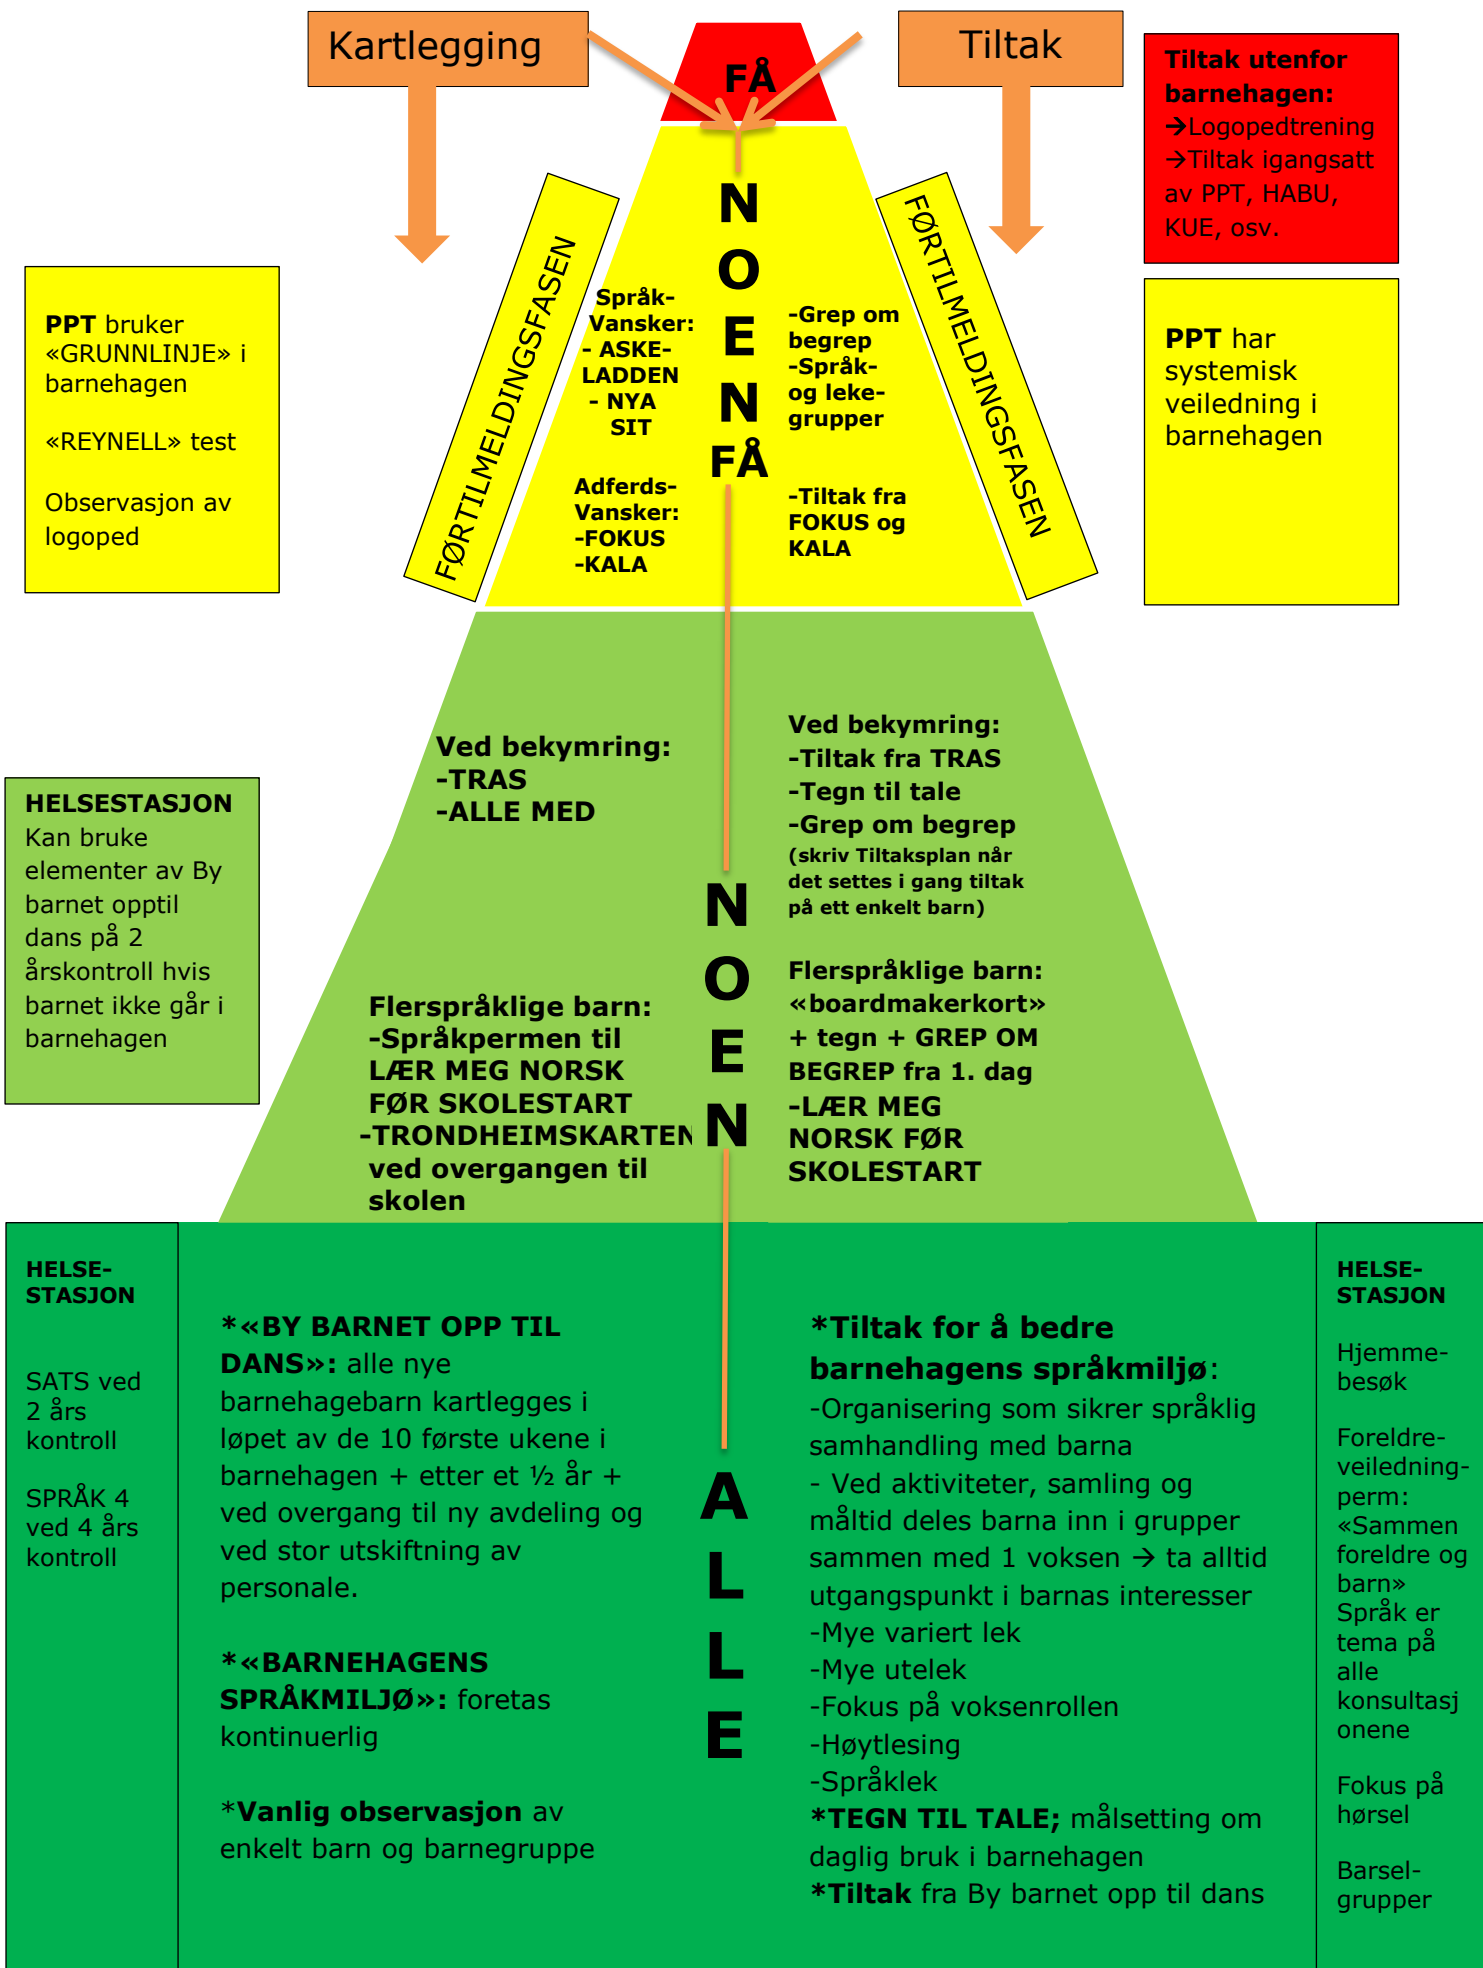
Kartlegging

FÅ

Tiltak

Tiltak utenfor barnehagen:
→Logopedtrening
→Tiltak igangsatt av PPT, HABU, KUE, osv.

PPT bruker «GRUNNLINJE» i barnehagen

«REYNELL» test

Observasjon av logoped

FØRTILMELDINGSFASEN

Språk-Vansker:
- ASKELADDEN
- NYA SIT

Adferds-Vansker:
-FOKUS
-KALA

NOEN FÅ

-Grep om begrep
-Språk- og leke-grupper

-Tiltak fra FOKUS og KALA

FØRTILMELDINGSFASEN

PPT har systemisk veiledning i barnehagen

HELSESTASJON
Kan bruke elementer av By barnet opptil dans på 2 årskontroll hvis barnet ikke går i barnehagen

Ved bekymring:
-TRAS
-ALLE MED

Flerspråklige barn:
-Språkpermen til LÆR MEG NORSK FØR SKOLESTART
-TRONDHEIMSKARTEN ved overgangen til skolen

NOEN

Ved bekymring:
-Tiltak fra TRAS
-Tegn til tale
-Grep om begrep
(skriv Tiltaksplan når det settes i gang tiltak på ett enkelt barn)

Flerspråklige barn:
«boardmakerkort» + tegn + GREP OM BEGREP fra 1. dag
-LÆR MEG NORSK FØR SKOLESTART

HELSE-STASJON

SATS ved 2 års kontroll

SPRÅK 4 ved 4 års kontroll

*«BY BARNET OPP TIL DANS»: alle nye barnehagebarn kartlegges i løpet av de 10 første ukene i barnehagen + etter et ½ år + ved overgang til ny avdeling og ved stor utskiftning av personale.

*«BARNEHAGENS SPRÅKMILJØ»: foretas kontinuerlig

*Vanlig observasjon av enkelt barn og barnegruppe

ALLE

*Tiltak for å bedre barnehagens språkmiljø:
-Organisering som sikrer språklig samhandling med barna
- Ved aktiviteter, samling og måltid deles barna inn i grupper sammen med 1 voksen → ta alltid utgangspunkt i barnas interesser
-Mye variert lek
-Mye utelek
-Fokus på voksenrollen
-Høytlesing
-Språklek
*TEGN TIL TALE; målsetting om daglig bruk i barnehagen
*Tiltak fra By barnet opp til dans

HELSE-STASJON

Hjemme-besøk

Foreldre-veiledning-perm: «Sammen foreldre og barn» Språk er tema på alle konsultasjonene

Fokus på hørsel

Barsel-grupper